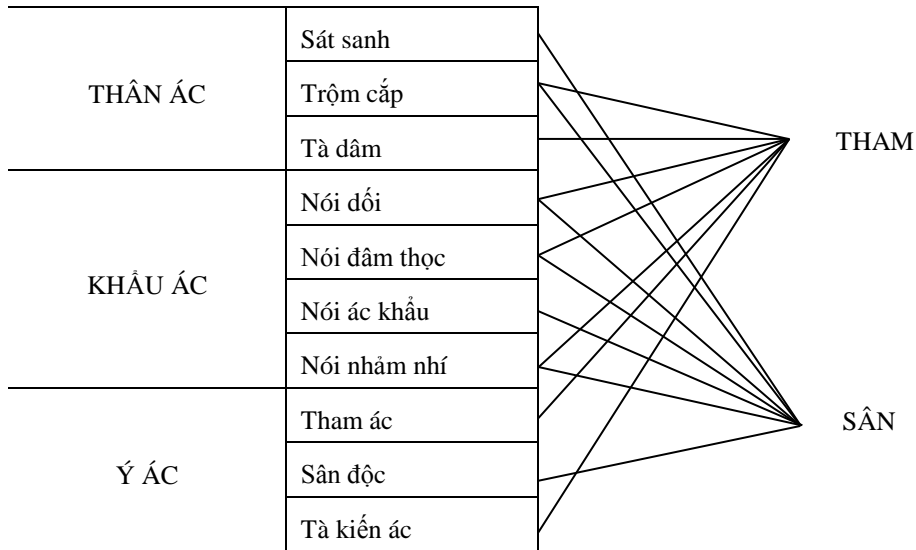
| | |
|---|---|
| THÂN ÁC | Sát sanh |
| | Trộm cắp |
| | Tà dâm |
| KHẨU ÁC | Nói dối |
| | Nói đâm thọc |
| | Nói ác khẩu |
| | Nói nhảm nhí |
| Ý ÁC | Tham ác |
| | Sân độc |
| | Tà kiến ác |

THAM

SÂN